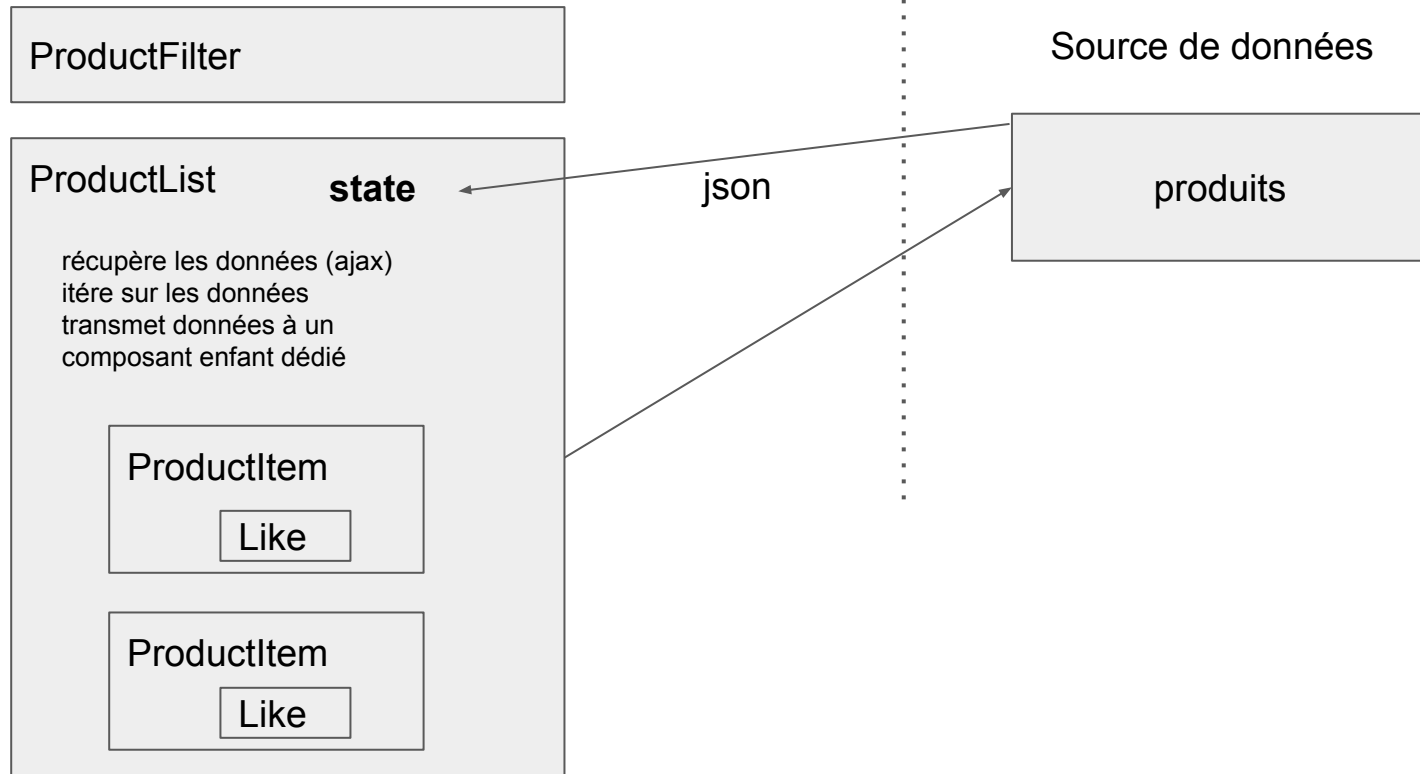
ProductFilter

ProductList

state

récupère les données (ajax)
itére sur les données
transmet données à un
composant enfant dédié

ProductItem

Like

ProductItem

Like

json

Source de données

produits